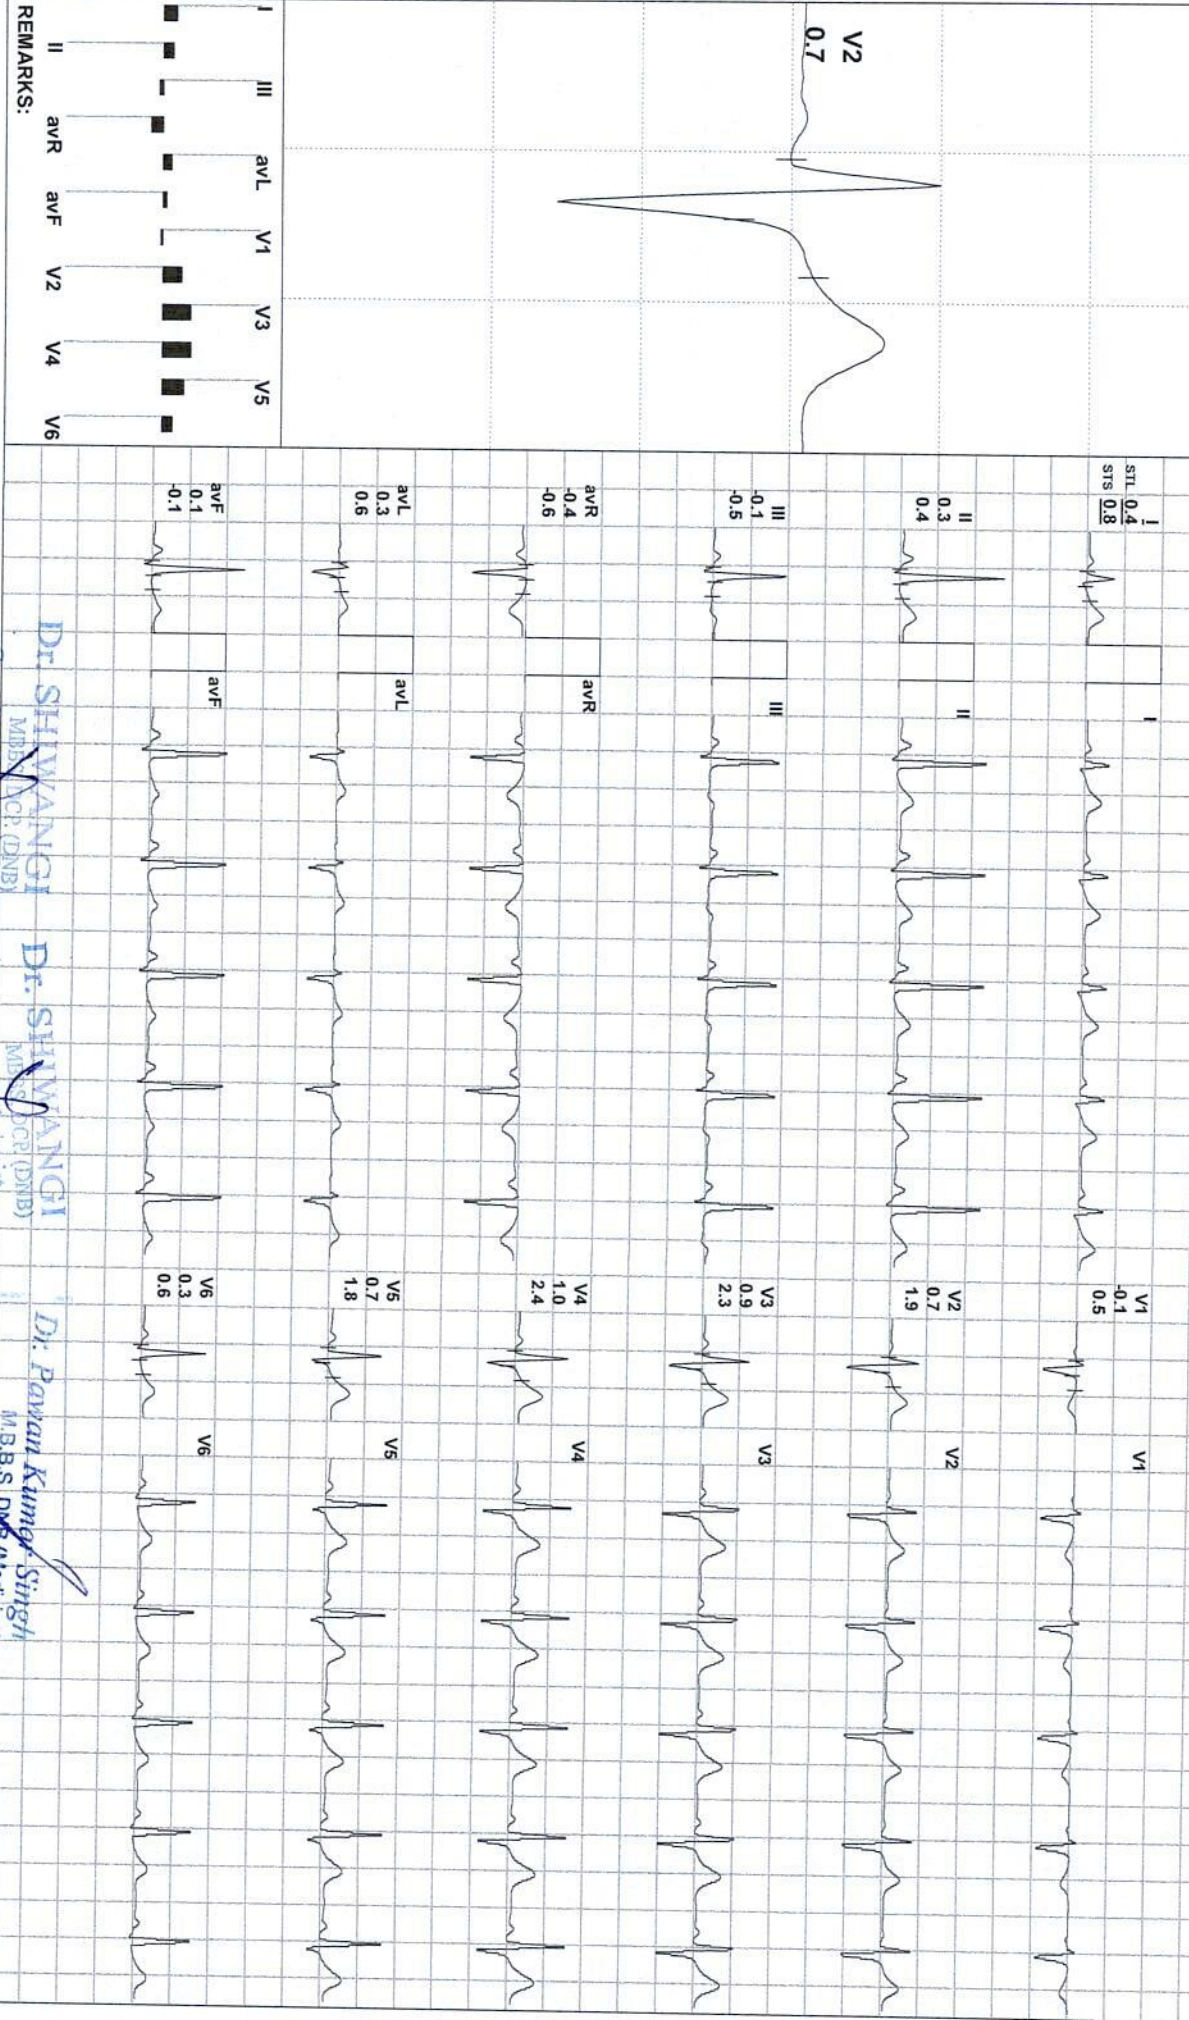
V2
0.7

I III avL V1 V3 V5
II avR avF V2 V4 V6
REMARKS:

STL 0.4 I
STS 0.8

II
0.3
0.4

III
0.1
-0.5

avR
-0.4
-0.6

avL
0.3
0.6

avF
0.1
-0.1

I
II
III
avR
avL
avF

V1
-0.1
0.5

V2
0.7
1.9

V3
0.9
2.3

V4
1.0
2.4

V5
0.7
1.8

V6
0.3
0.6

V1
V2
V3
V4
V5
V6

Dr. SHIVANGI
MBBS, DCP (DNB)

Dr. SHIVANGI
MBBS, DCP (DNB)

Dr. Pawan Kumar Singh
M.B.B.S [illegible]